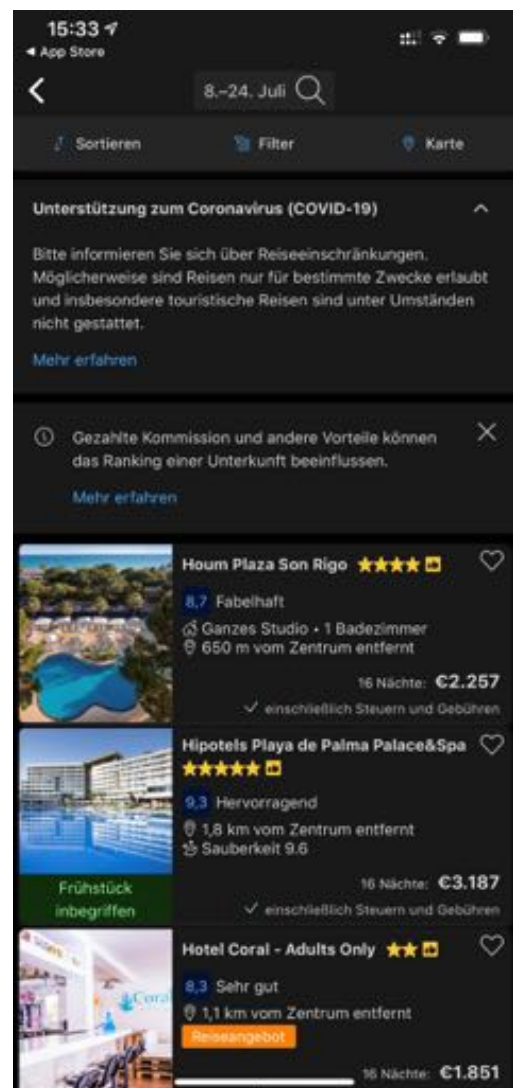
15:33
◂ App Store

8.–24. Juli

Sortieren
Filter
Karte

Unterstützung zum Coronavirus (COVID-19)

Bitte informieren Sie sich über Reiseeinschränkungen. Möglicherweise sind Reisen nur für bestimmte Zwecke erlaubt und insbesondere touristische Reisen sind unter Umständen nicht gestattet.

Mehr erfahren

Gezahlte Kommission und andere Vorteile können das Ranking einer Unterkunft beeinflussen.

Mehr erfahren

Houm Plaza Son Rigo
8,7 Fabelhaft
Ganzes Studio • 1 Badezimmer
650 m vom Zentrum entfernt
16 Nächte: €2.257
einschließlich Steuern und Gebühren

Hipotels Playa de Palma Palace&Spa
9,3 Hervorragend
1,8 km vom Zentrum entfernt
Sauberkeit 9.6
Frühstück inbegriffen
16 Nächte: €3.187
einschließlich Steuern und Gebühren

Hotel Coral - Adults Only
8,3 Sehr gut
1,1 km vom Zentrum entfernt
Reiseangebot
16 Nächte: €1.851